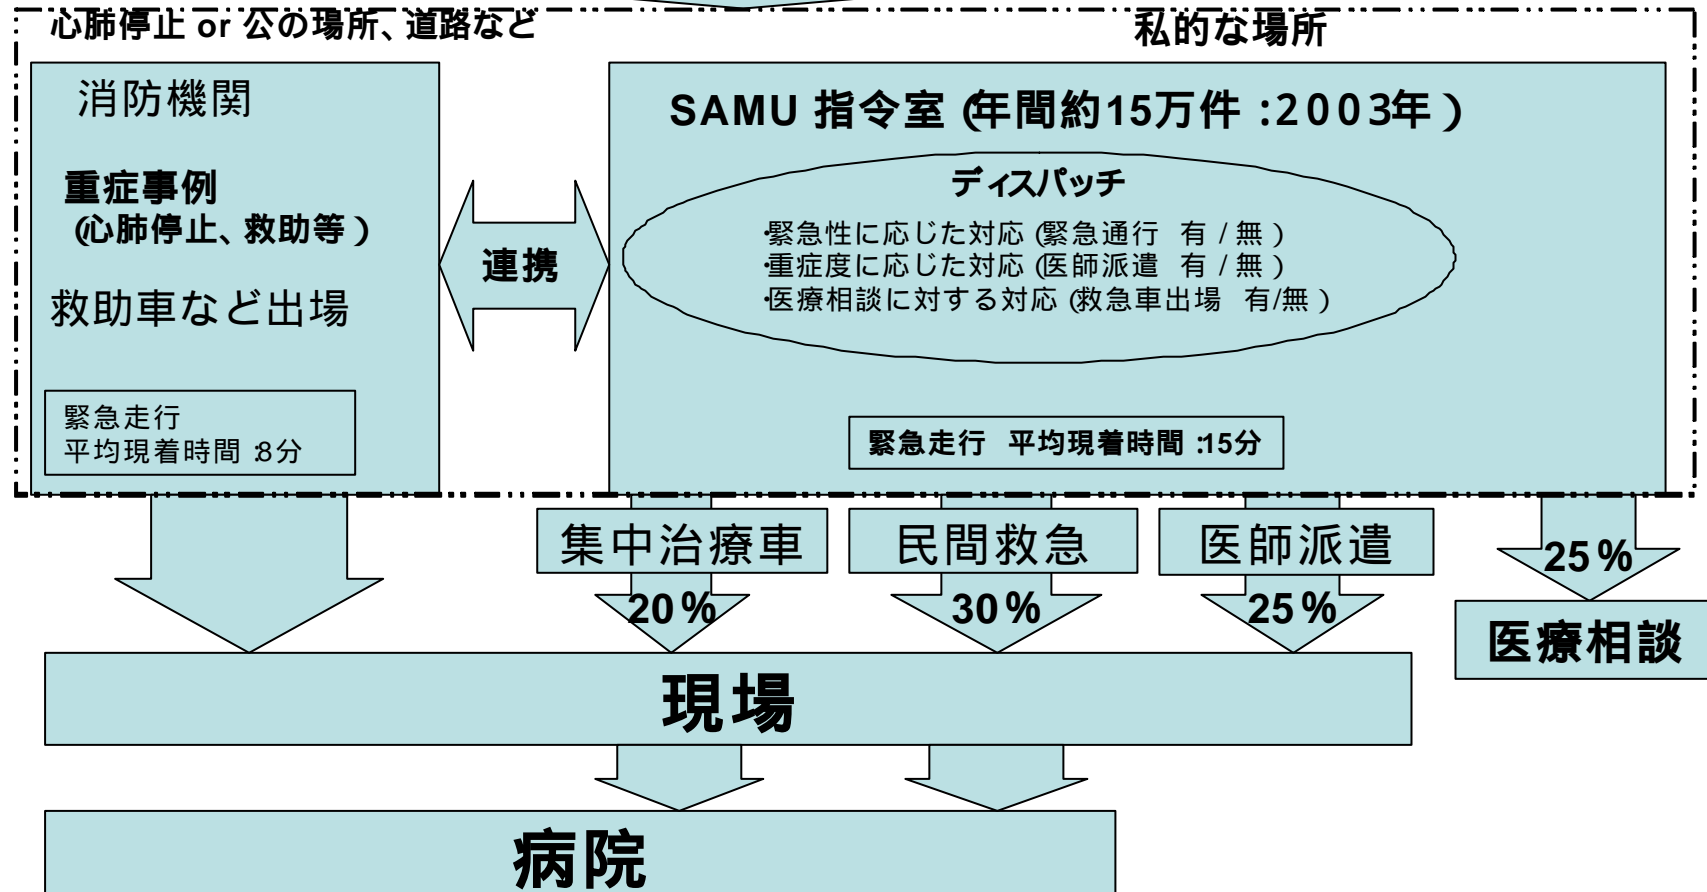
心肺停止 or 公の場所、道路など

私的な場所

消防機関

重症事例
(心肺停止、救助等）

救助車など出場

緊急走行
平均現着時間 :8分

連携

SAMU 指令室 (年間約15万件 :2003年）

ディスパッチ

·緊急性に応じた対応 (緊急通行 有 / 無 )
·重症度に応じた対応 (医師派遣 有 / 無 )
·医療相談に対する対応 (救急車出場 有/無 )

緊急走行 平均現着時間 :15分

集中治療車

20%

民間救急

30%

医師派遣

25%

25%

医療相談

現場

病院